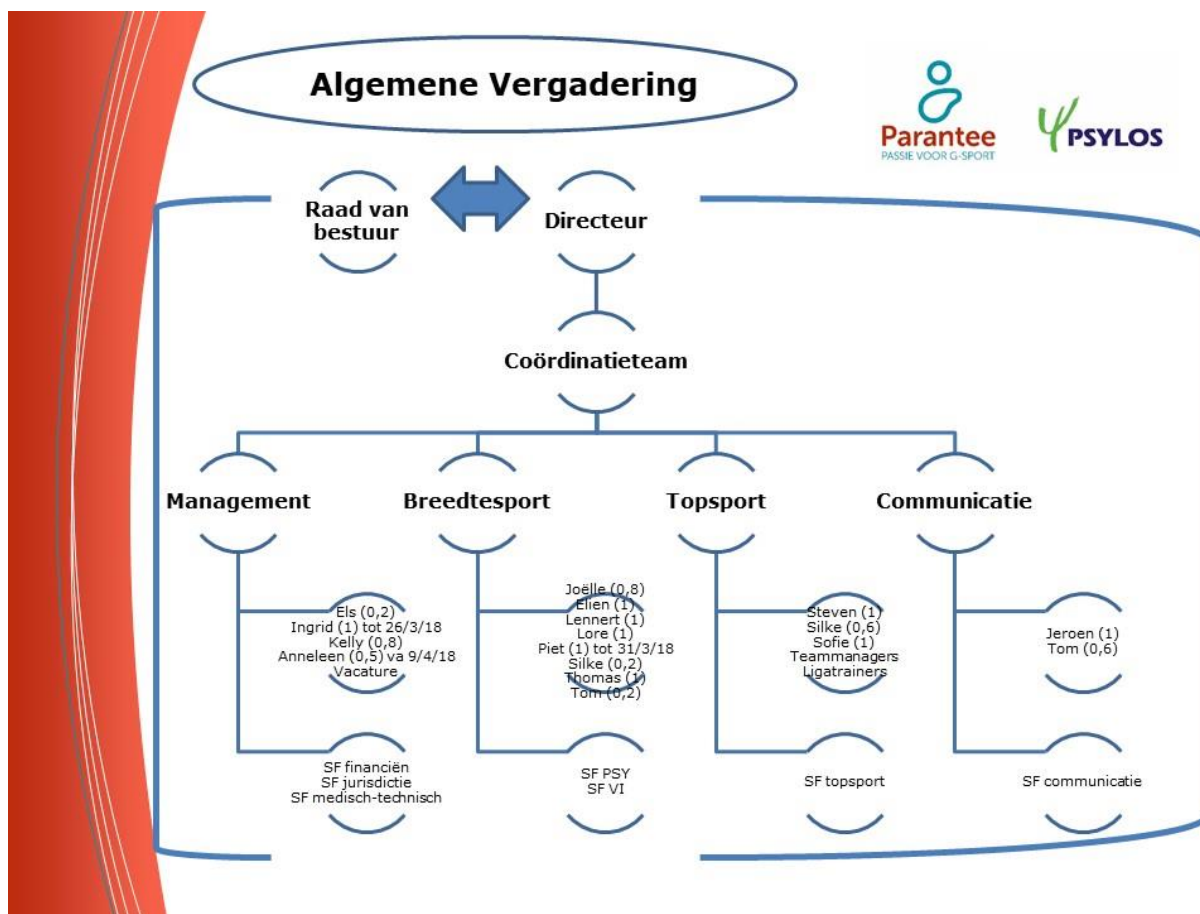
Algemene Vergadering

Parantee
PASSIE VOOR G-SPORT

PSYLOS

Raad van bestuur

Directeur

Coördinatieteam

Management

Breedtesport

Topsport

Communicatie

Els (0,2)
Ingrid (1) tot 26/3/18
Kelly (0,8)
Anneleen (0,5) va 9/4/18
Vacature

Joëlle (0,8)
Elien (1)
Lennert (1)
Lore (1)
Piet (1) tot 31/3/18
Silke (0,2)
Thomas (1)
Tom (0,2)

Steven (1)
Silke (0,6)
Sofie (1)
Teammanagers
Ligatrainers

Jeroen (1)
Tom (0,6)

SF financiën
SF jurisdictie
SF medisch-technisch

SF PSY
SF VI

SF topsport

SF communicatie